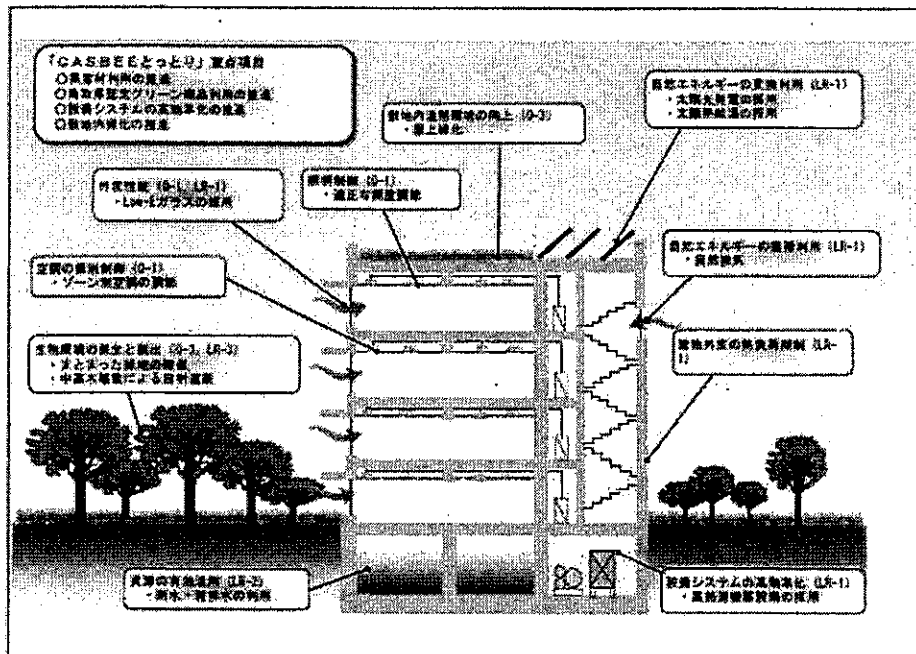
「CASBEEとっとり」重点項目
○県産材利用の推進
○鳥取県認定グリーン商品利用の推進
○設備システムの高効率化の推進
○敷地内緑化の推進

自然エネルギーの直接利用（LR-1）
・太陽光発電の採用
・太陽熱給湯の採用

敷地内温熱環境の向上（Q-3）
・屋上緑化

外皮性能（Q-1、LR-1）
・Low-Eガラスの採用

照明制御（Q-1）
・適正照度調節

空調の個別制御（Q-1）
・ゾーン別空調の調節

自然エネルギーの直接利用（LR-1）
・自然換気

生物環境の保全と創出（Q-3、LR-3）
・まとまった緑地の確保
・中高木植栽による自然創出

建物外皮の熱負荷抑制（LR-1）

資源の有効活用（LR-2）
・雨水・雑排水の利用

設備システムの高効率化（LR-1）
・高効率機器設備の採用